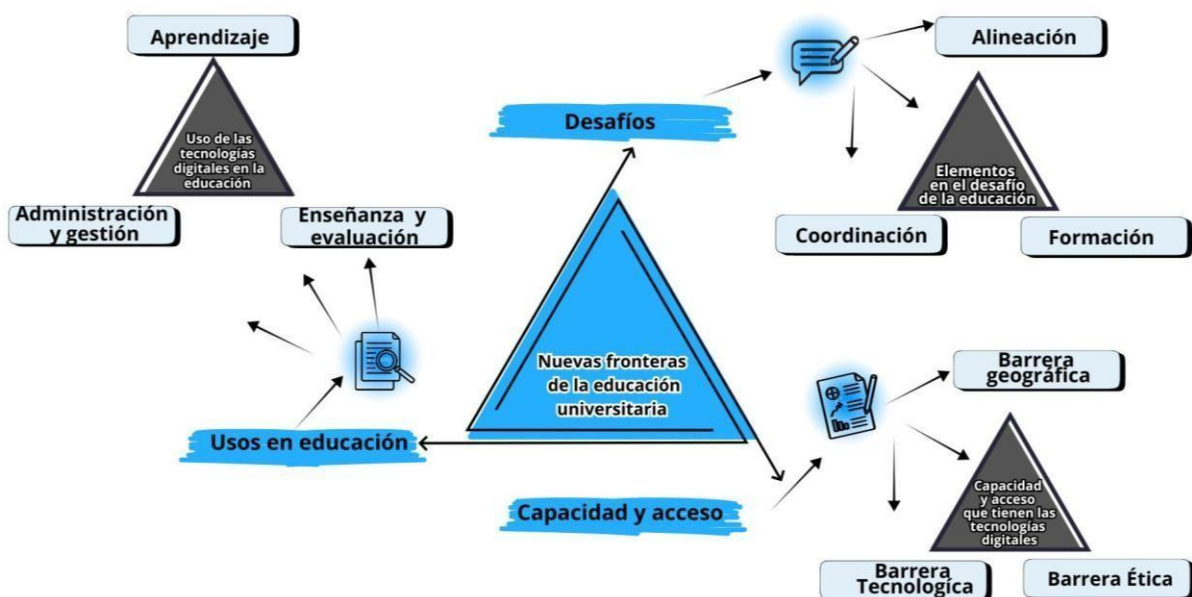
Aprendizaje

Uso de las tecnologías digitales en la educación

Administración y gestión

Enseñanza y evaluación

Desafíos

Alineación

Elementos en el desafío de la educación

Coordinación

Formación

Nuevas fronteras de la educación universitaria

Usos en educación

Barrera geográfica

Capacidad y acceso que tienen las tecnologías digitales

Capacidad y acceso

Barrera Tecnológica

Barrera Ética